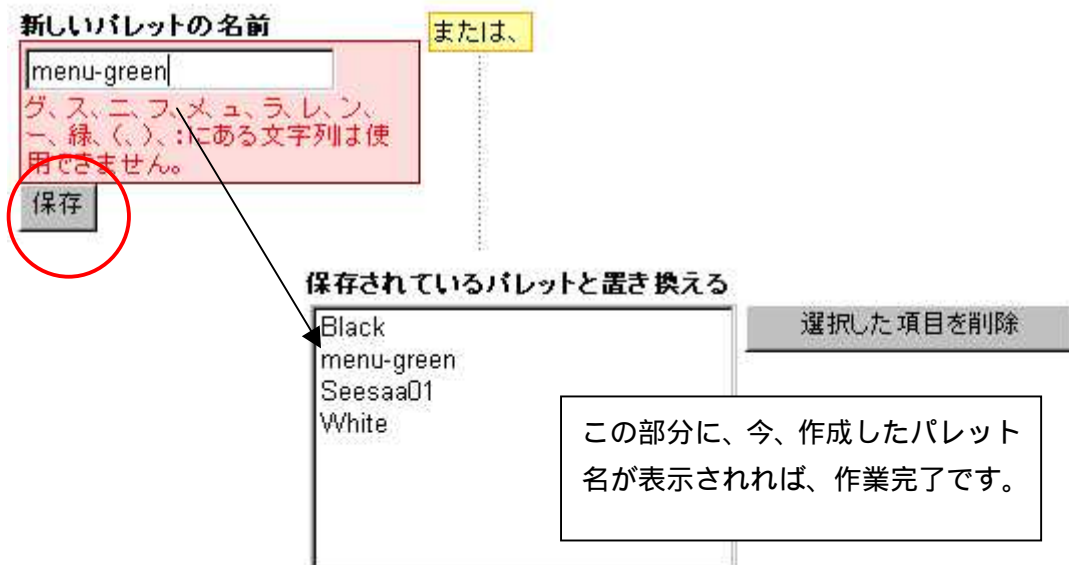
新しいパレットの名前

menu-green

グ、ス、ニ、フ、メ、ュ、ラ、レ、ン、ー、緑、(、)、:にある文字列は使用できません。

保存

または、

保存されているパレットと置き換える

Black
menu-green
Seesaa01
White

選択した項目を削除

この部分に、今、作成したパレット名が表示されれば、作業完了です。